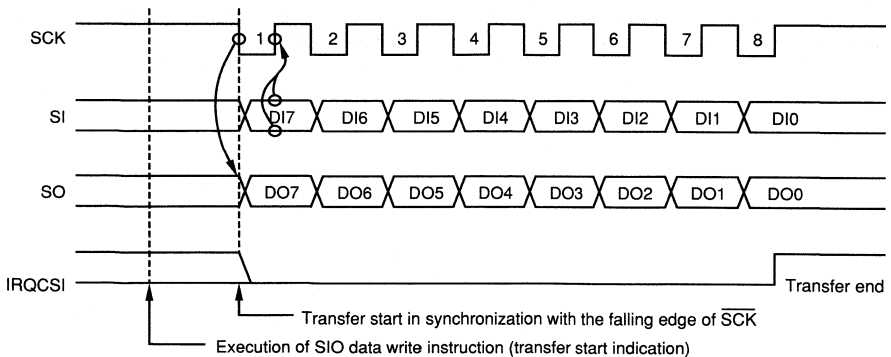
SCK
1
2
3
4
5
6
7
8

SI
DI7
DI6
DI5
DI4
DI3
DI2
DI1
DI0

SO
DO7
DO6
DO5
DO4
DO3
DO2
DO1
DO0

IRQCSI

Transfer end

Transfer start in synchronization with the falling edge of $\overline{\text{SCK}}$

Execution of SIO data write instruction (transfer start indication)